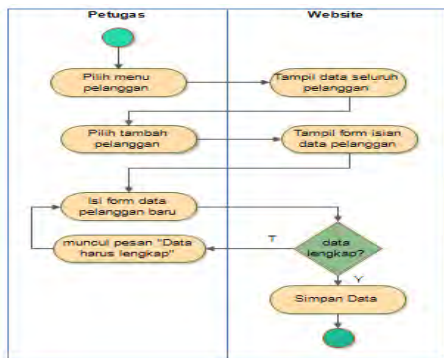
Petugas

Website

Pilih menu pelanggan

Tampil data seluruh pelanggan

Pilih tambah pelanggan

Tampil form isian data pelanggan

Isi form data pelanggan baru

muncul pesan "Data harus lengkap"

T

data lengkap?

Y

Simpan Data